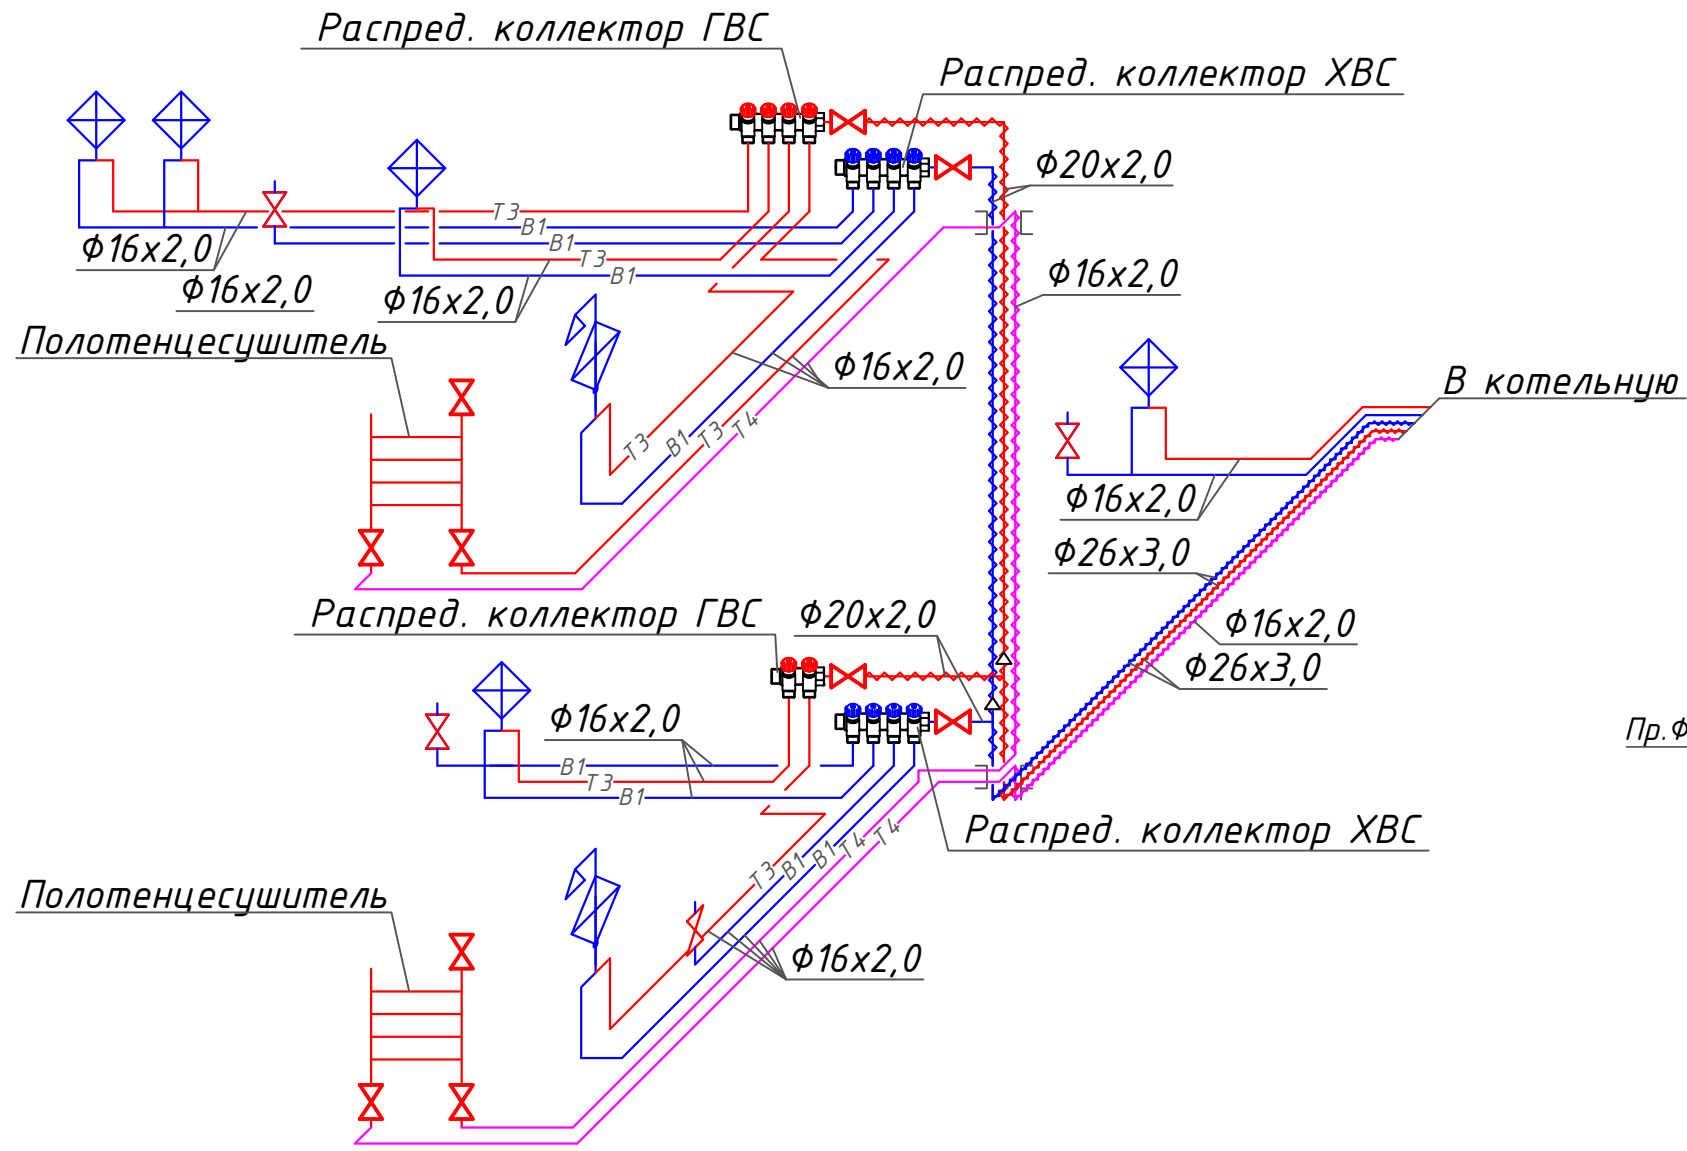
Распред. коллектор ГВС
Распред. коллектор ХВС
Ф20х2,0
Ф16х2,0
Ф16х2,0
Ф16х2,0
Т3
В1
В1
Т3
В1
Ф16х2,0
Полотенцесушитель
Ф16х2,0
Т3
В1
Т3
Т4
В котельную
Ф16х2,0
Ф26х3,0
Ф16х2,0
Ф26х3,0
Распред. коллектор ГВС
Ф20х2,0
Ф16х2,0
В1
Т3
В1
Пр.Ф
Распред. коллектор ХВС
Т3
В1
В1
Т4
Т4
Полотенцесушитель
Ф16х2,0